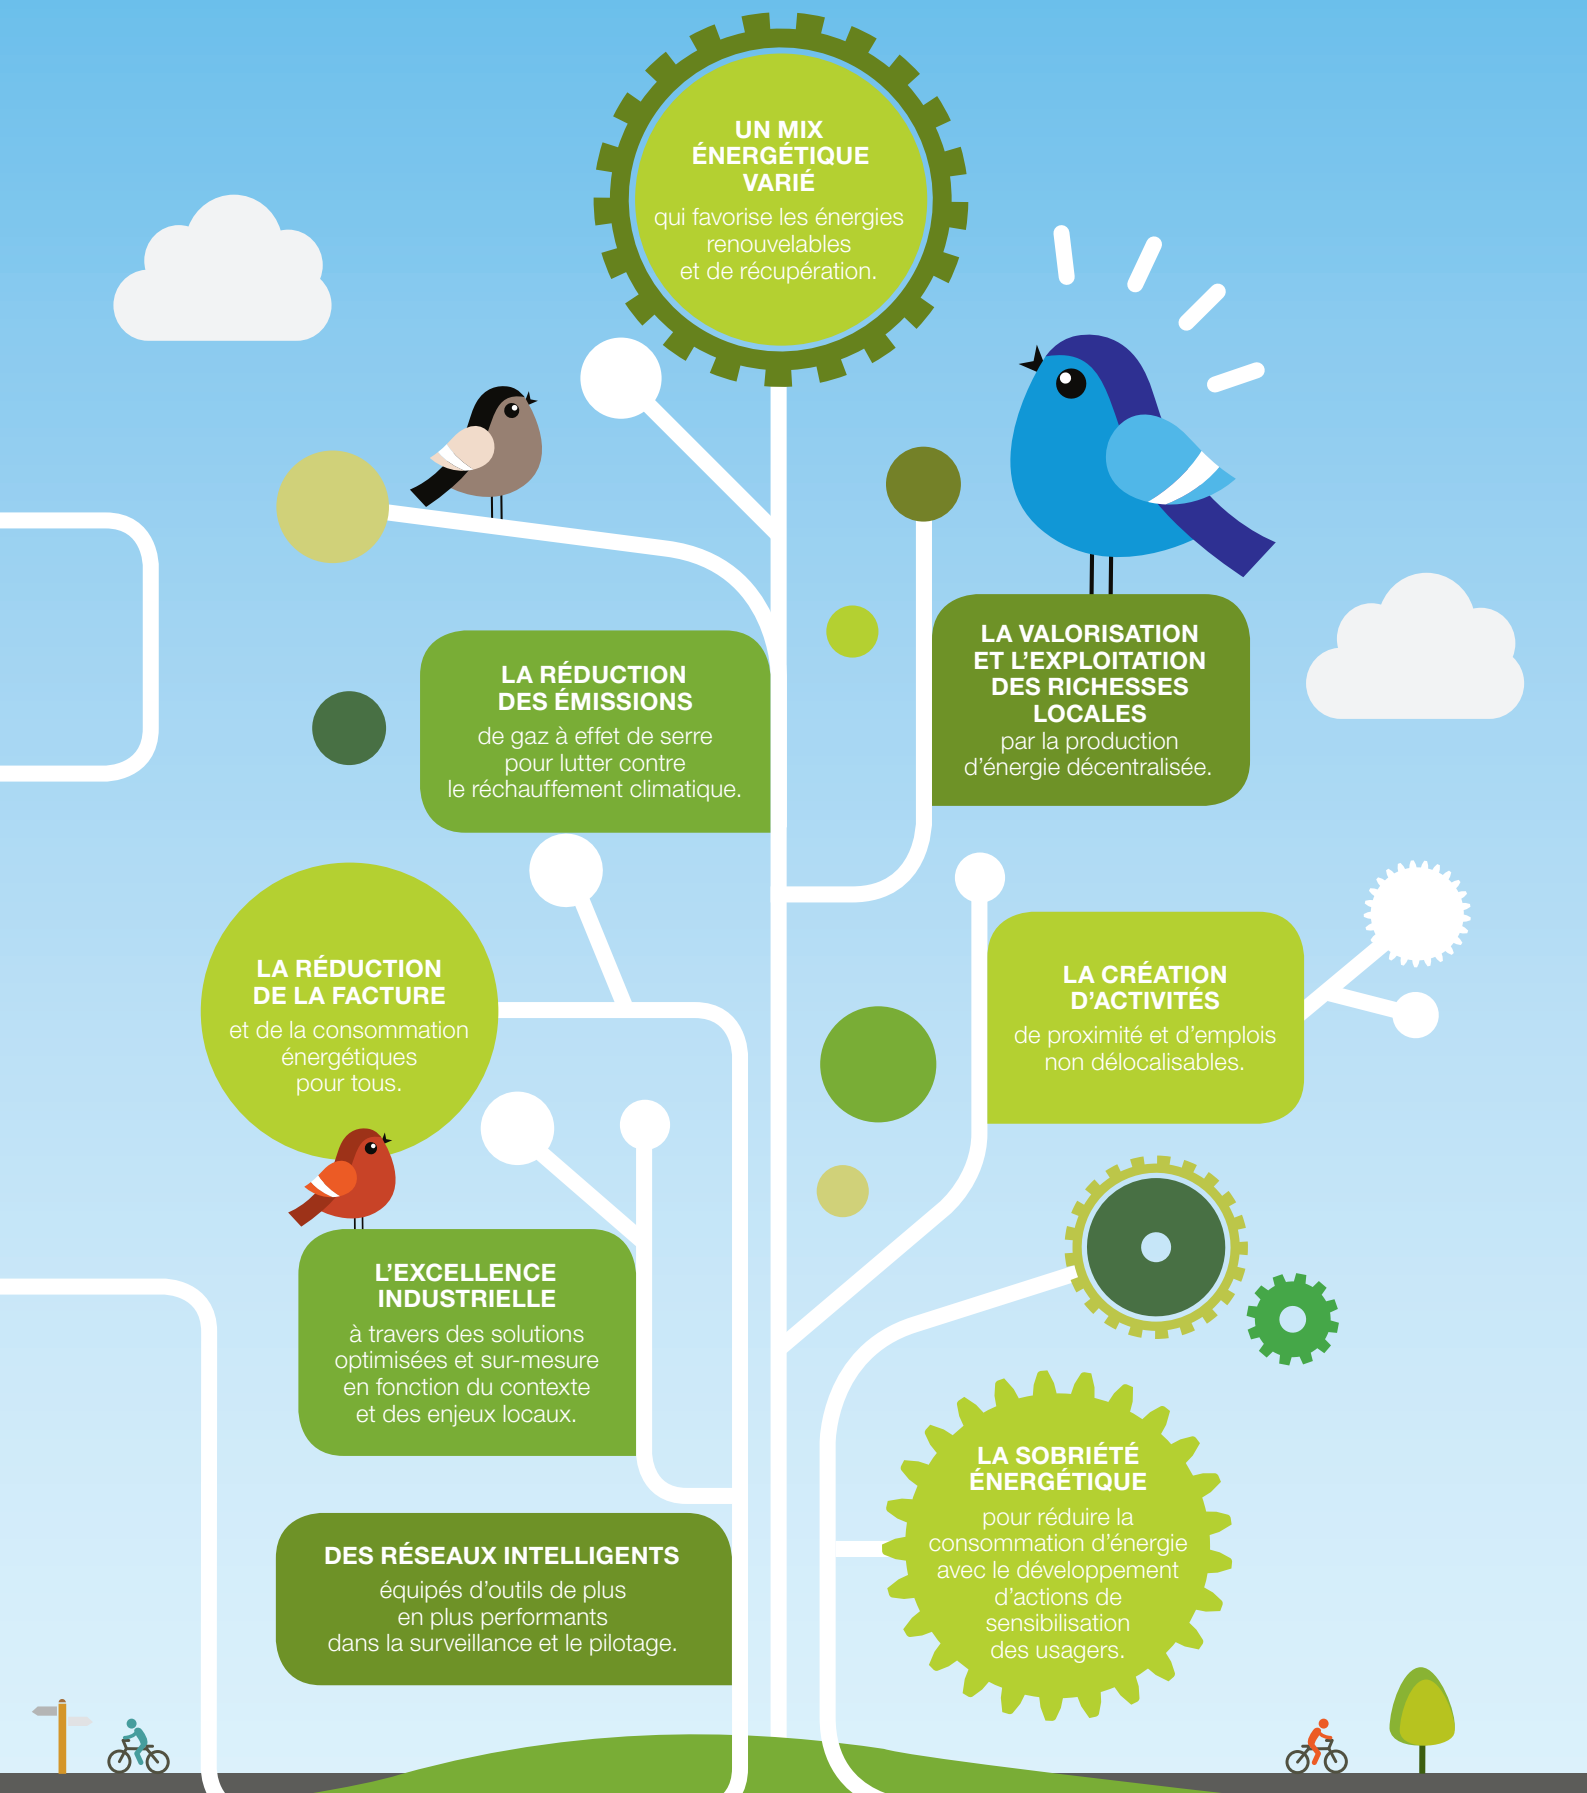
UN MIX ÉNERGÉTIQUE VARIÉ
qui favorise les énergies renouvelables et de récupération.

LA RÉDUCTION DES ÉMISSIONS
de gaz à effet de serre pour lutter contre le réchauffement climatique.

LA VALORISATION ET L'EXPLOITATION DES RICHESSES LOCALES
par la production d'énergie décentralisée.

LA RÉDUCTION DE LA FACTURE
et de la consommation énergétiques pour tous.

LA CRÉATION D'ACTIVITÉS
de proximité et d'emplois non délocalisables.

L'EXCELLENCE INDUSTRIELLE
à travers des solutions optimisées et sur-mesure en fonction du contexte et des enjeux locaux.

LA SOBRIÉTÉ ÉNERGÉTIQUE
pour réduire la consommation d'énergie avec le développement d'actions de sensibilisation des usagers.

DES RÉSEAUX INTELLIGENTS
équipés d'outils de plus en plus performants dans la surveillance et le pilotage.